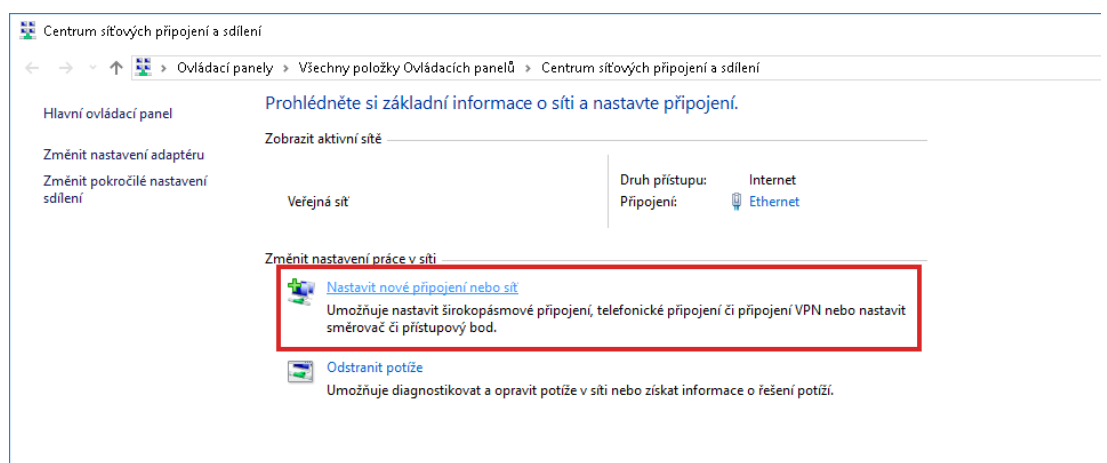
Centrum síťových připojení a sdílení

Ovládací panely > Všechny položky Ovládacích panelů > Centrum síťových připojení a sdílení

Hlavní ovládací panel

Změnit nastavení adaptéru

Změnit pokročilé nastavení sdílení

Prohlédněte si základní informace o síti a nastavte připojení.

Zobrazit aktivní sítě

Veřejná síť

Druh přístupu: Internet
Připojení: Ethernet

Změnit nastavení práce v síti

Nastavit nové připojení nebo síť
Umožňuje nastavit širokopásmové připojení, telefonické připojení či připojení VPN nebo nastavit směrovač či přístupový bod.

Odstranit potíže
Umožňuje diagnostikovat a opravit potíže v síti nebo získat informace o řešení potíží.